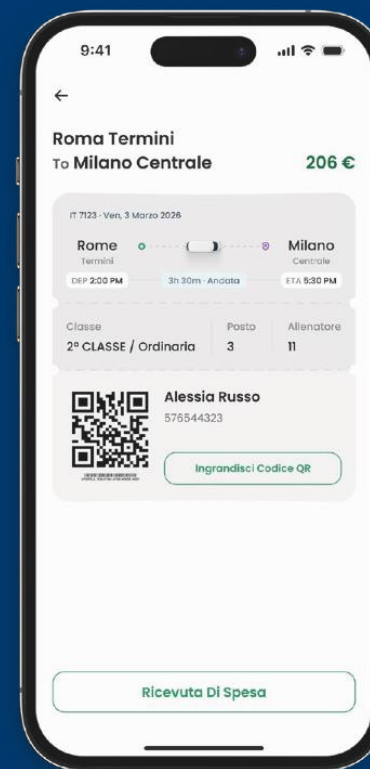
9:41

←

Roma Termini
To Milano Centrale

206 €

IT 7123 · Ven, 3 Marzo 2026

Rome
Termini

Milano
Centrale

DEP 2:00 PM

3h 30m · Andata

ETA 5:30 PM

Classe
2° CLASSE / Ordinaria

Posto
3

Allenatore
11

Alessia Russo
576544323

Ingrandisci Codice QR

Ricevuta Di Spesa